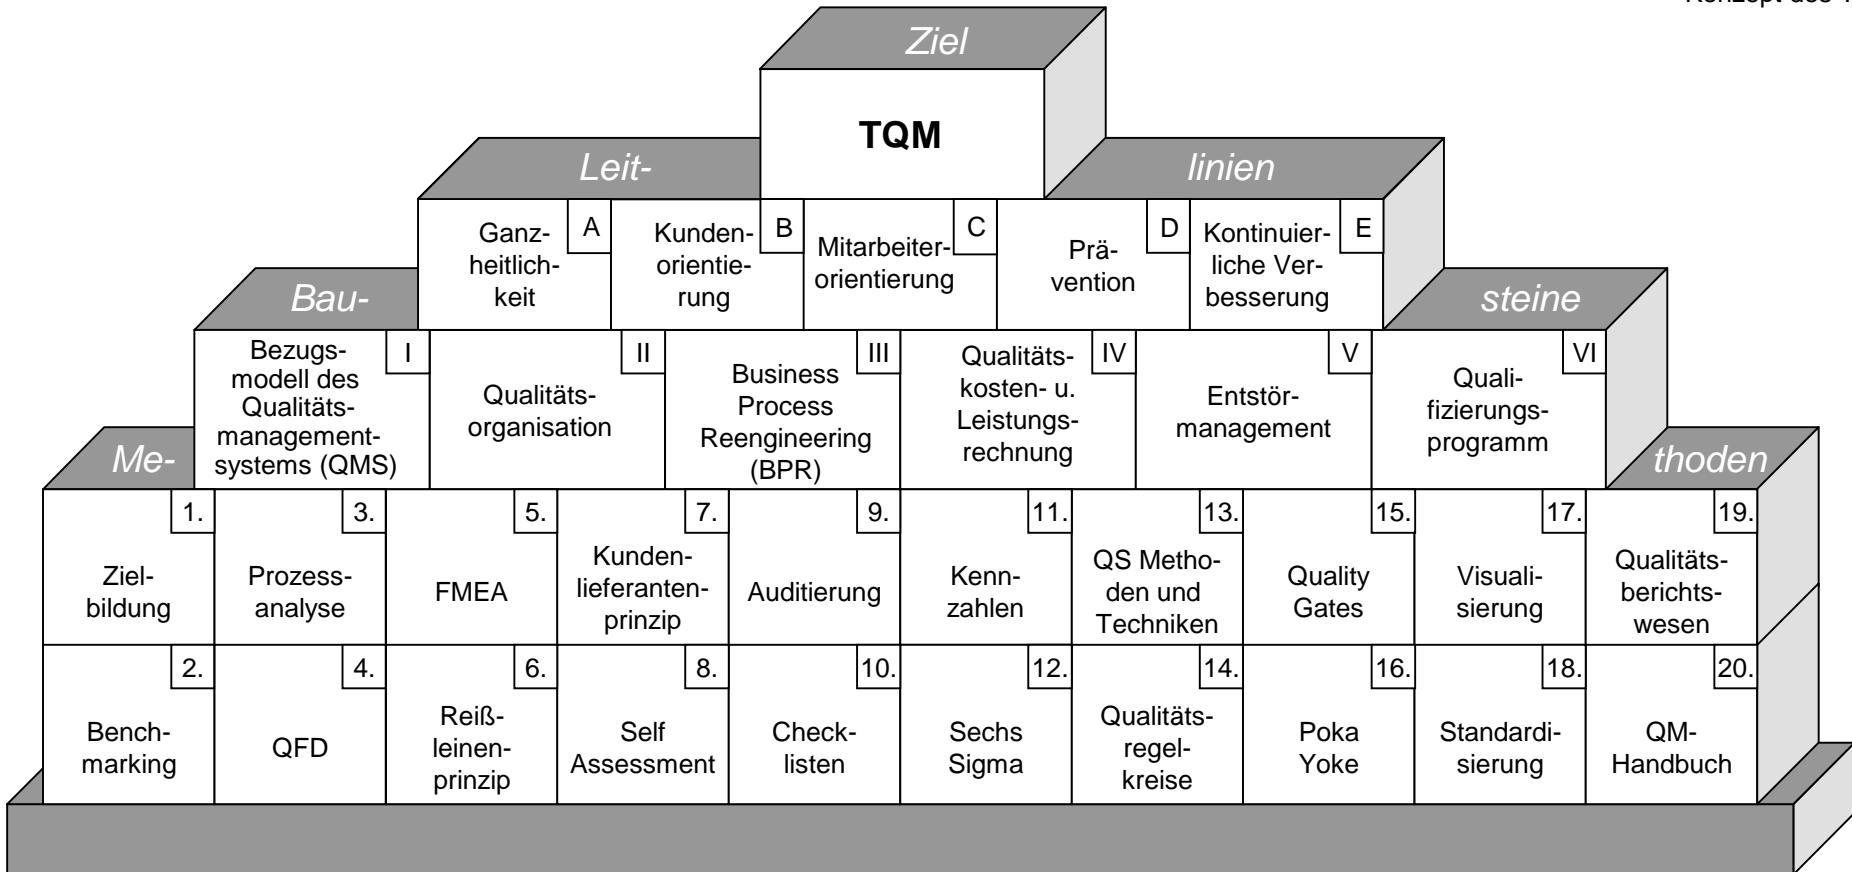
Konzept des T

Ziel

TQM

Leit-

linien

A Ganzheitlichkeit

B Kundenorientierung

C Mitarbeiterorientierung

D Prävention

E Kontinuierliche Verbesserung

Bau-

steine

I Bezugsmodell des Qualitätsmanagementsystems (QMS)

II Qualitätsorganisation

III Business Process Reengineering (BPR)

IV Qualitätskosten- u. Leistungsrechnung

V Entstörmanagement

VI Qualifizierungsprogramm

Me-

thoden

1. Zielbildung

3. Prozessanalyse

5. FMEA

7. Kundenlieferantenprinzip

9. Auditierung

11. Kennzahlen

13. QS Methoden und Techniken

15. Quality Gates

17. Visualisierung

19. Qualitätsberichtswesen

2. Benchmarking

4. QFD

6. Reißleinenprinzip

8. Self Assessment

10. Checklisten

12. Sechs Sigma

14. Qualitätsregelkreise

16. Poka Yoke

18. Standardisierung

20. QM-Handbuch